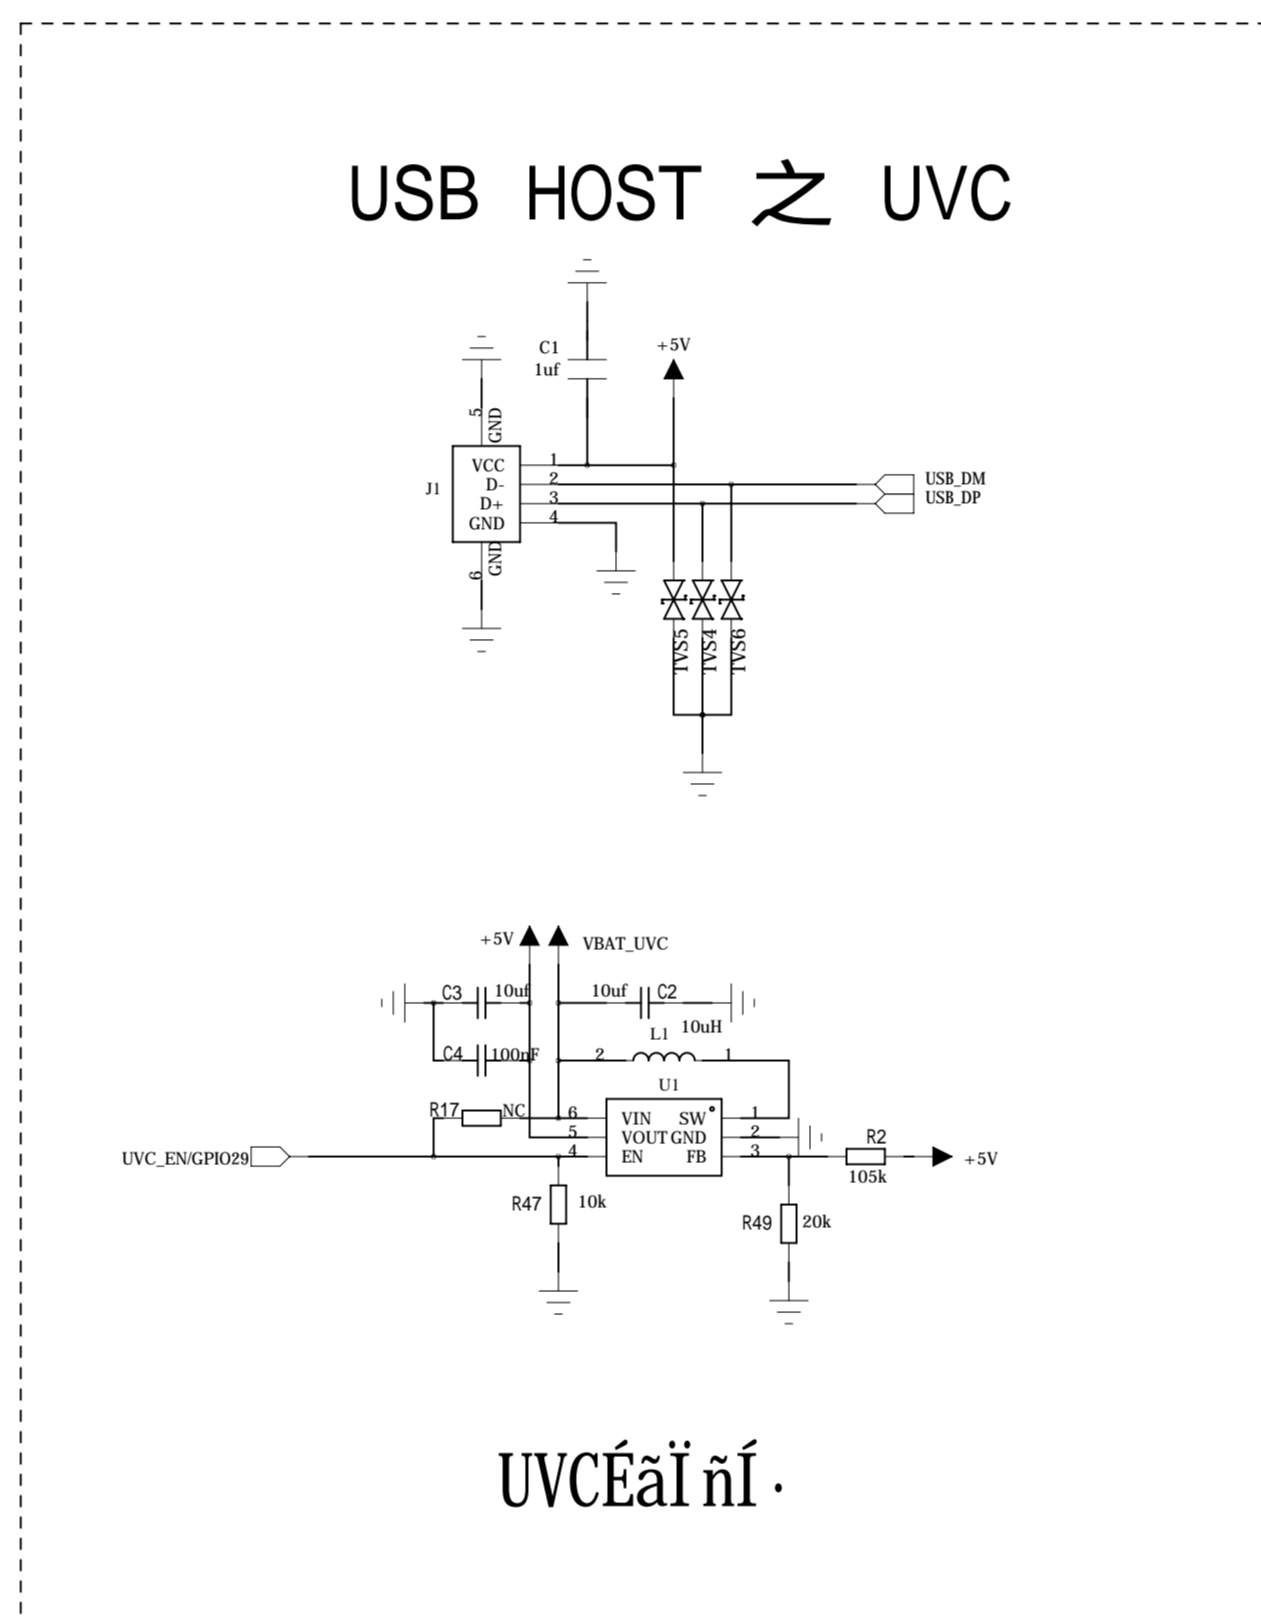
USB HOST 之 UVC

C1
1uf
+5V
5
GND
J1
VCC
D-
D+
GND
1
2
3
4
USB_DM
USB_DP
6
GND
TVS5
TVS4
TVS6

+5V
VBAT_UVC
C3
10uf
10uf
C2
L1
10uH
C4
100nF
2
1
U1
R17
NC
6
VIN
SW
1
5
VOUT
GND
2
R2
UVC_EN/GPIO29
4
EN
FB
3
+5V
105k
R47
10k
R49
20k

UVCÉãÏñÍ·